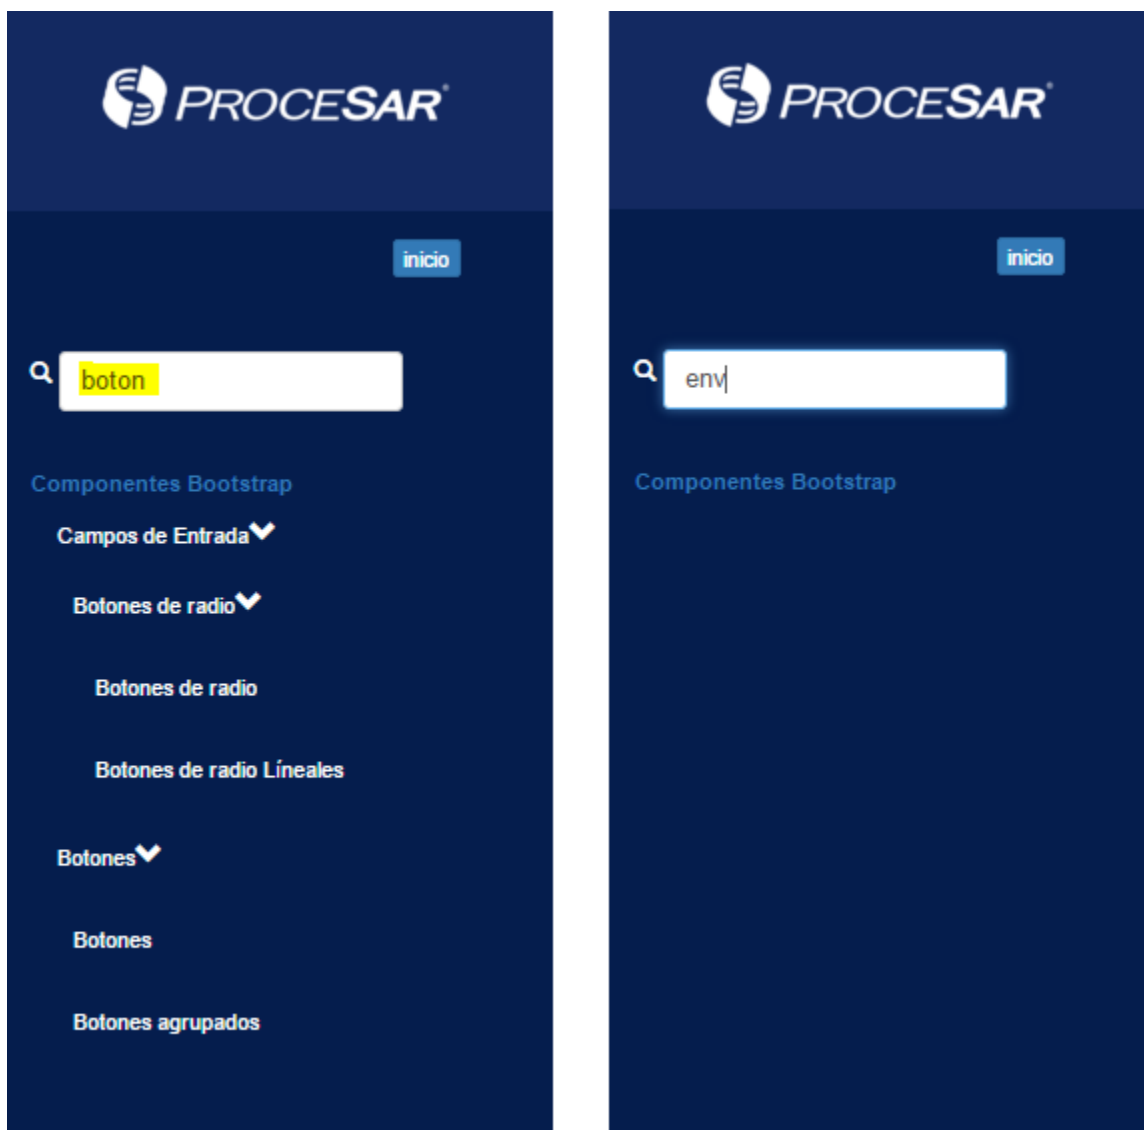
PROCESAR®

inicio

boton

Componentes Bootstrap

Campos de Entrada

Botones de radio

Botones de radio

Botones de radio Líneales

Botones

Botones

Botones agrupados

PROCESAR®

inicio

env

Componentes Bootstrap